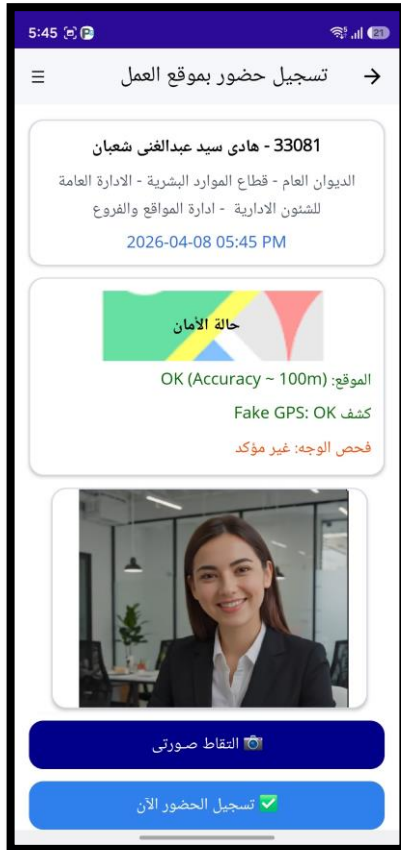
5:45

21

تسجيل حضور بموقع العمل

33081 - هادى سيد عبدالغنى شعبان

الديوان العام - قطاع الموارد البشرية - الادارة العامة للشئون الادارية - ادارة المواقع والفروع

2026-04-08 05:45 PM

حالة الأمان

الموقع: OK (Accuracy ~ 100m)

كشف Fake GPS: OK

فحص الوجه: غير مؤكد

📷 التقاط صورتى

✅ تسجيل الحضور الآن